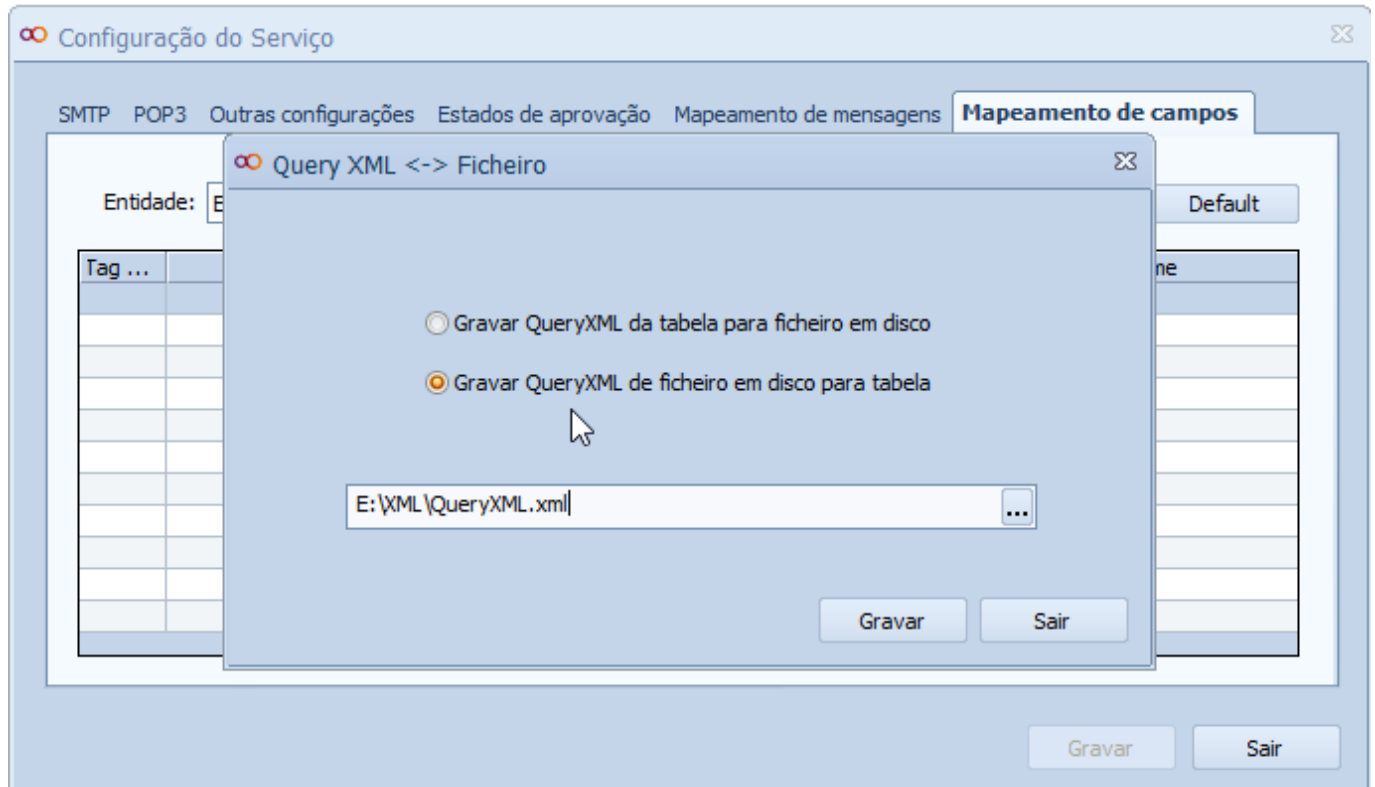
Configuração do Serviço

SMTP POP3 Outras configurações Estados de aprovação Mapeamento de mensagens Mapeamento de campos

Entidade: E

Default

Tag ...

ne

Query XML <-> Ficheiro

Gravar QueryXML da tabela para ficheiro em disco

Gravar QueryXML de ficheiro em disco para tabela

E:\XML\QueryXML.xml

...

Gravar Sair

Gravar Sair